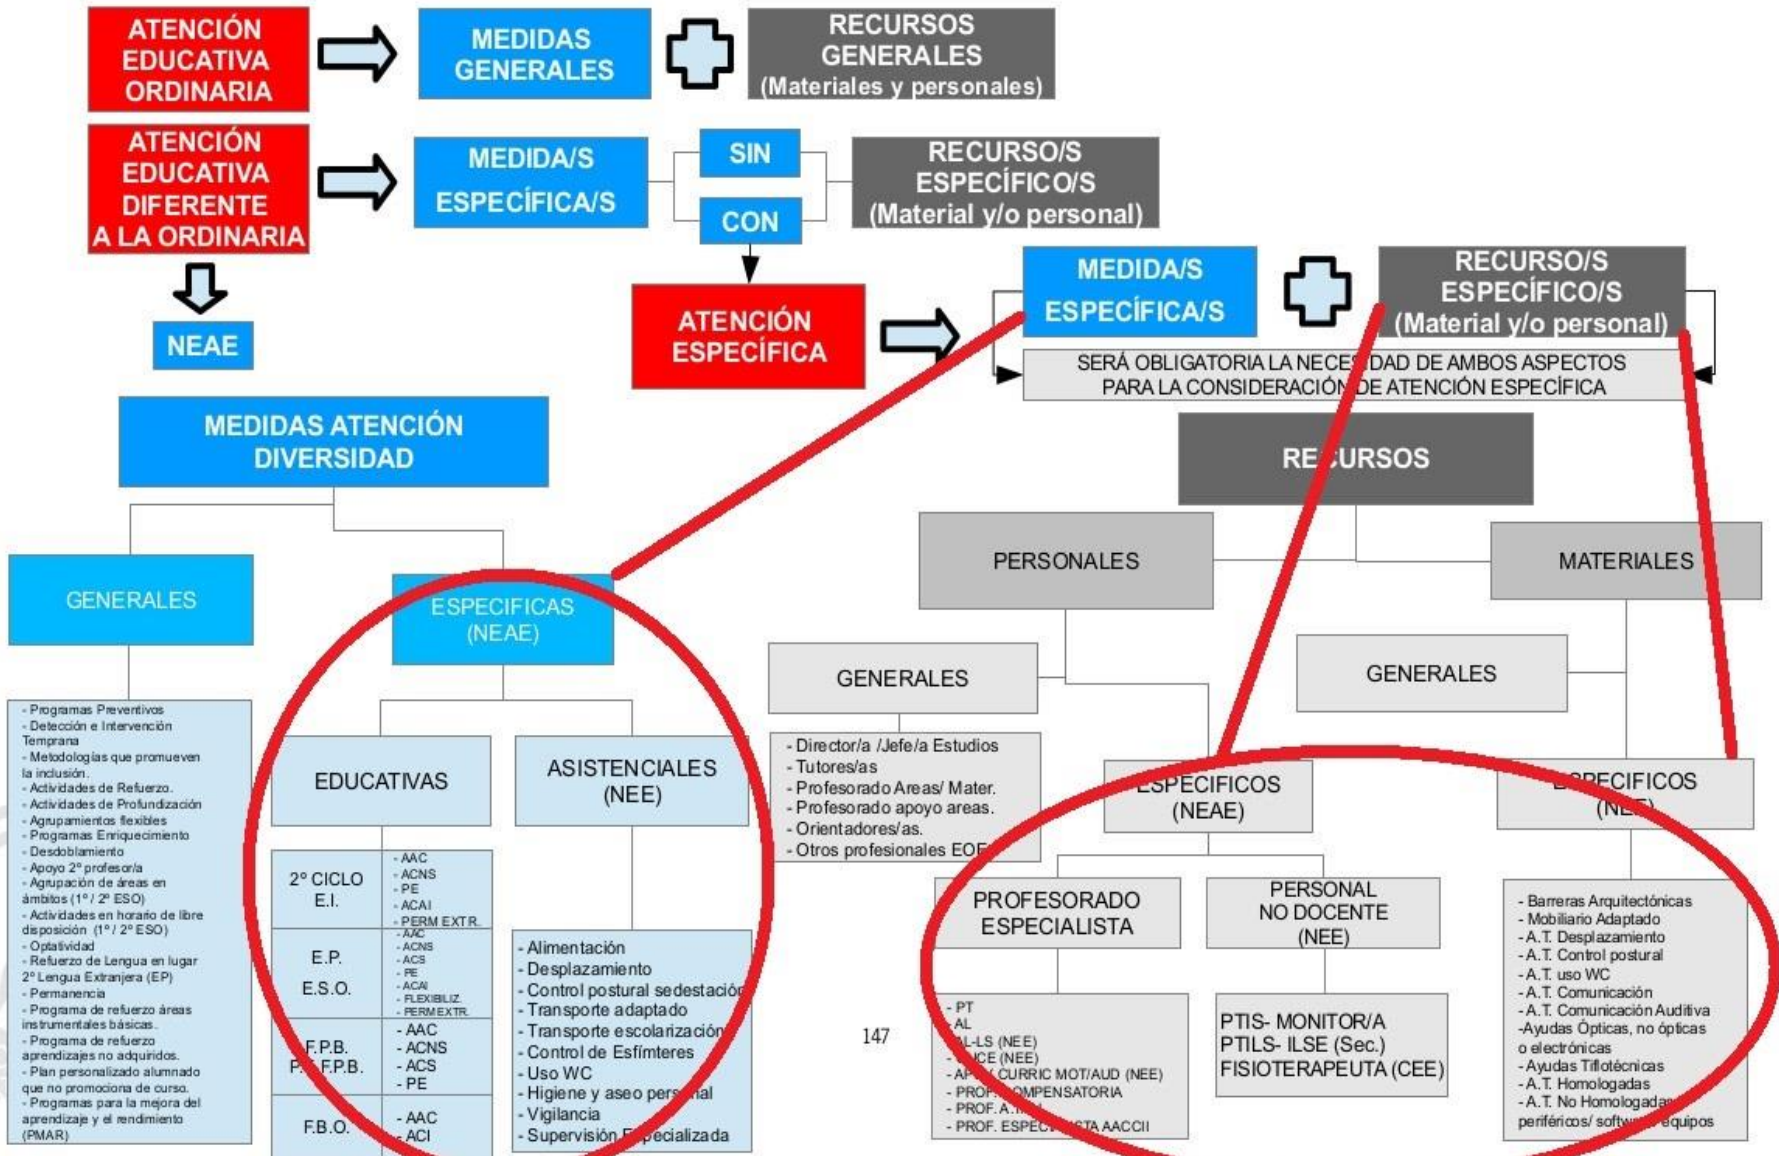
ATENCIÓN EDUCATIVA ORDINARIA

MEDIDAS GENERALES

RECURSOS GENERALES (Materiales y personales)

ATENCIÓN EDUCATIVA DIFERENTE A LA ORDINARIA

MEDIDA/S ESPECÍFICA/S

SIN

CON

RECURSO/S ESPECÍFICO/S (Material y/o personal)

NEAE

ATENCIÓN ESPECÍFICA

MEDIDA/S ESPECÍFICA/S

RECURSO/S ESPECÍFICO/S (Material y/o personal)

SERÁ OBLIGATORIA LA NECE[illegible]DAD DE AMBOS ASPECTOS PARA LA CONSIDERACIÓN DE ATENCIÓN ESPECÍFICA

MEDIDAS ATENCIÓN DIVERSIDAD

RE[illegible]URSOS

GENERALES

ESPECIFICAS (NEAE)

PERSONALES

MATERIALES

GENERALES

GENERALES

- Programas Preventivos
- Detección e Intervención Temprana
- Metodologías que promueven la inclusión.
- Actividades de Refuerzo.
- Actividades de Profundización
- Agrupamientos flexibles
- Programas Enriquecimiento
- Desdoblamiento
- Apoyo 2º profesor/a
- Agrupación de áreas en ámbitos (1º / 2º ESO)
- Actividades en horario de libre disposición (1º / 2º ESO)
- Optatividad
- Refuerzo de Lengua en lugar 2º Lengua Extranjera (EP)
- Permanencia
- Programa de refuerzo áreas instrumentales básicas.
- Programa de refuerzo aprendizajes no adquiridos.
- Plan personalizado alumnado que no promociona de curso.
- Programas para la mejora del aprendizaje y el rendimiento (PMAR)

EDUCATIVAS

ASISTENCIALES (NEE)

- Director/a /Jefe/a Estudios
- Tutores/as
- Profesorado Areas/ Mater.
- Profesorado apoyo areas.
- Orientadores/as.
- Otros profesionales EO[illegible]

ESPECIFICOS (NEAE)

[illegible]PECIFICOS (N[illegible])

| 2º CICLO E.I. | - AAC - ACNS - PE - ACAI - PERM EXTR. |
|---|---|
| E.P. E.S.O. | - AAC - ACNS - ACS - PE - ACAI - FLEXIBILIZ. - PERM EXTR. |
| F.P.B. P.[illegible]F.P.B. | - AAC - ACNS - ACS - PE |
| F.B.O. | - AAC - ACI |

- Alimentación
- Desplazamiento
- Control postural sedestació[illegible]
- Transporte adaptado
- Transporte escolarizació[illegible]
- Control de Esfímteres
- Uso WC
- Higiene y aseo pers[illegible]al
- Vigilancia
- Supervisión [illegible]specializada

147

PROFESORADO ESPECIALISTA

PERSONAL NO DOCENTE (NEE)

- PT
- AL
- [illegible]AL-LS (NEE)
- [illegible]CE (NEE)
- AP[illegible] CURRIC MOT/AUD (NEE)
- PROF.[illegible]COMPENSATORIA
- PROF. A.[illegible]
- PROF. ESPEC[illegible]STA AACCII

PTIS- MONITOR/A
PTILS- ILSE (Sec.)
FISIOTERAPEUTA (CEE)

- Barreras Arquitectónicas
- Mobiliario Adaptado
- A.T. Desplazamiento
- A.T. Control postural
- A.T. uso WC
- A.T. Comunicación
- A.T. Comunicación Auditiva
-Ayudas Ópticas, no ópticas o electrónicas
- Ayudas Tiflotécnicas
- A.T. Homologadas
- A.T. No Homologada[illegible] periféricos/ softw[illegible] equipos